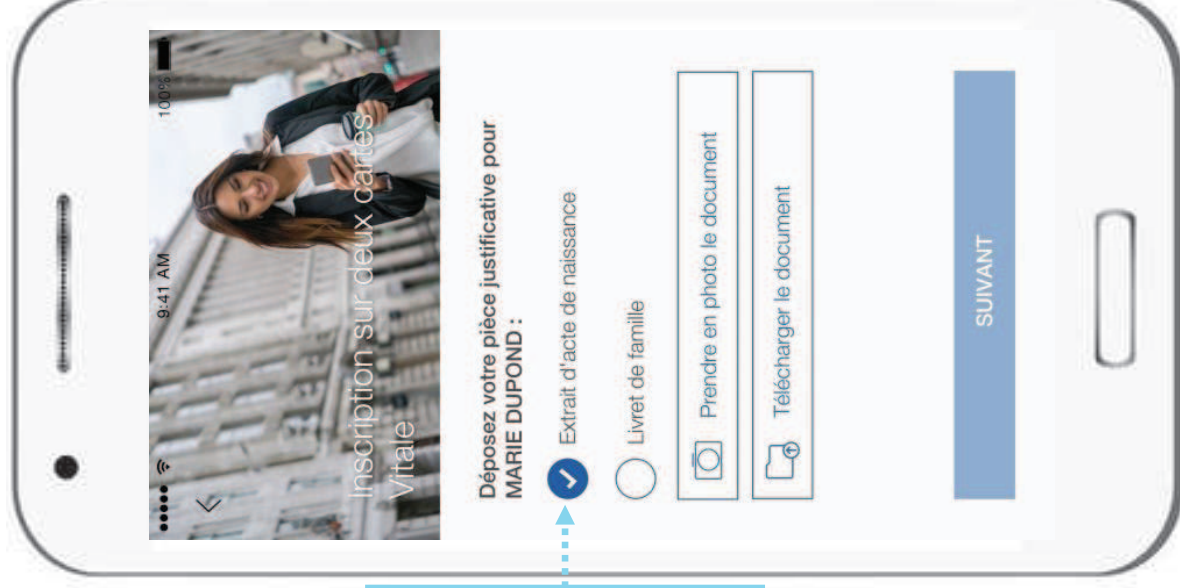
9:41 AM
100%

Inscription sur deux cartes Vitale

Déposez votre pièce justificative pour MARIE DUPOND :

Extrait d'acte de naissance

Livret de famille

Prendre en photo le document

Télécharger le document

SUIVANT